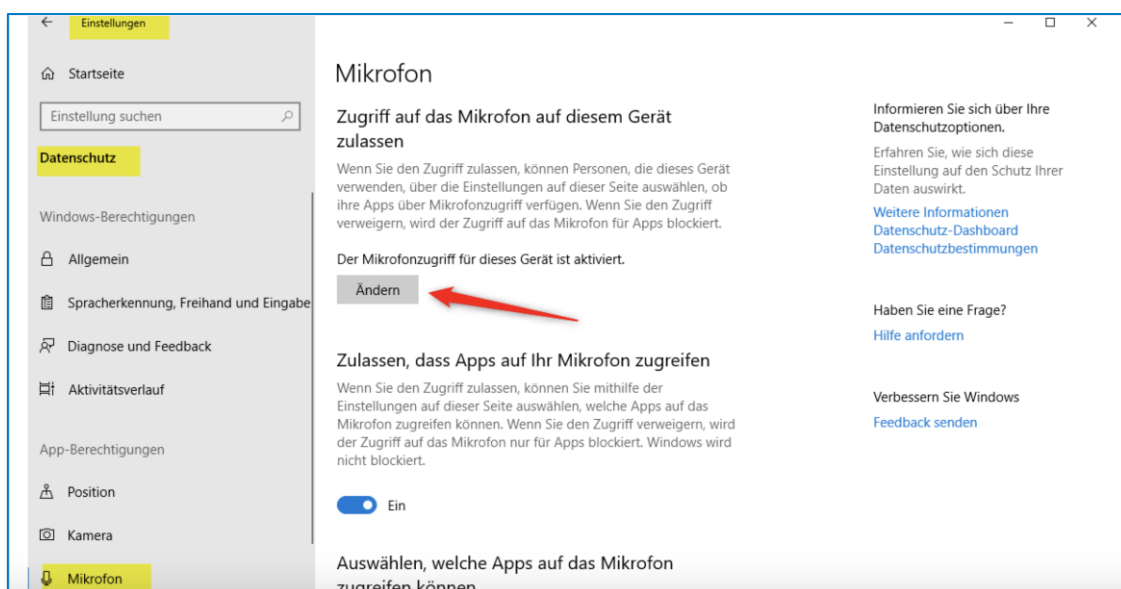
Einstellungen

Startseite

Einstellung suchen

Datenschutz

Windows-Berechtigungen

Allgemein

Spracherkennung, Freihand und Eingabe

Diagnose und Feedback

Aktivitätsverlauf

App-Berechtigungen

Position

Kamera

Mikrofon

Mikrofon

Zugriff auf das Mikrofon auf diesem Gerät zulassen

Wenn Sie den Zugriff zulassen, können Personen, die dieses Gerät verwenden, über die Einstellungen auf dieser Seite auswählen, ob ihre Apps über Mikrofonzugriff verfügen. Wenn Sie den Zugriff verweigern, wird der Zugriff auf das Mikrofon für Apps blockiert.

Der Mikrofonzugriff für dieses Gerät ist aktiviert.

Ändern

Zulassen, dass Apps auf Ihr Mikrofon zugreifen

Wenn Sie den Zugriff zulassen, können Sie mithilfe der Einstellungen auf dieser Seite auswählen, welche Apps auf das Mikrofon zugreifen können. Wenn Sie den Zugriff verweigern, wird der Zugriff auf das Mikrofon nur für Apps blockiert. Windows wird nicht blockiert.

Ein

Auswählen, welche Apps auf das Mikrofon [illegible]

Informieren Sie sich über Ihre Datenschutzoptionen.

Erfahren Sie, wie sich diese Einstellung auf den Schutz Ihrer Daten auswirkt.

Weitere Informationen
Datenschutz-Dashboard
Datenschutzbestimmungen

Haben Sie eine Frage?

Hilfe anfordern

Verbessern Sie Windows

Feedback senden